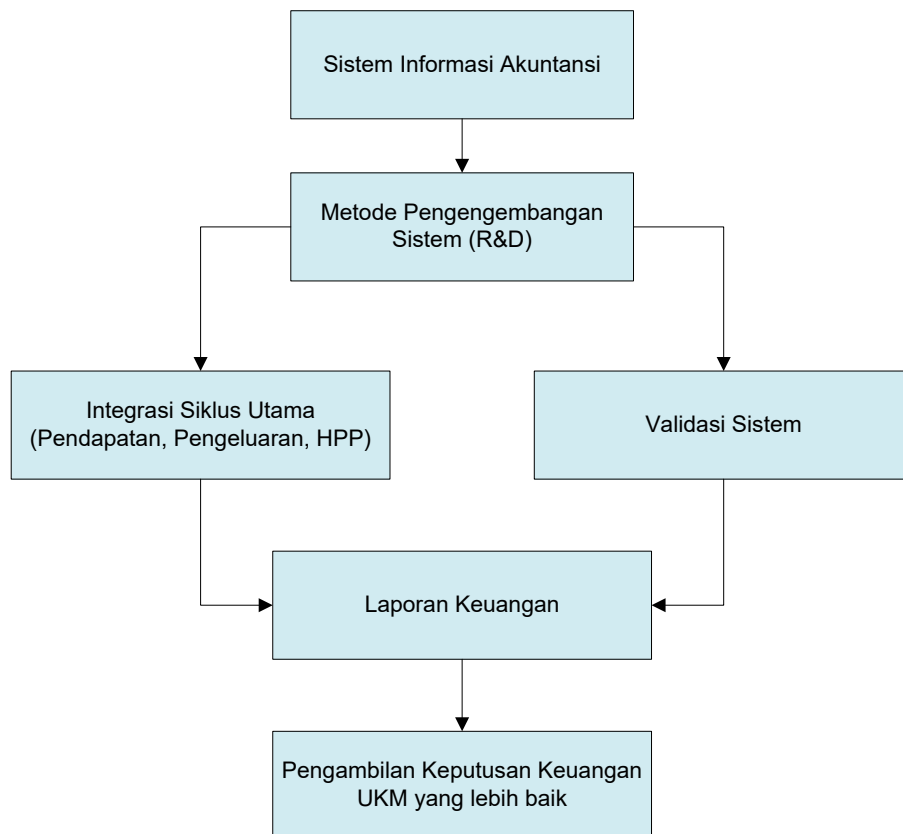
Sistem Informasi Akuntansi

Metode Pengengembangan Sistem (R&D)

Integrasi Siklus Utama (Pendapatan, Pengeluaran, HPP)

Validasi Sistem

Laporan Keuangan

Pengambilan Keputusan Keuangan UKM yang lebih baik